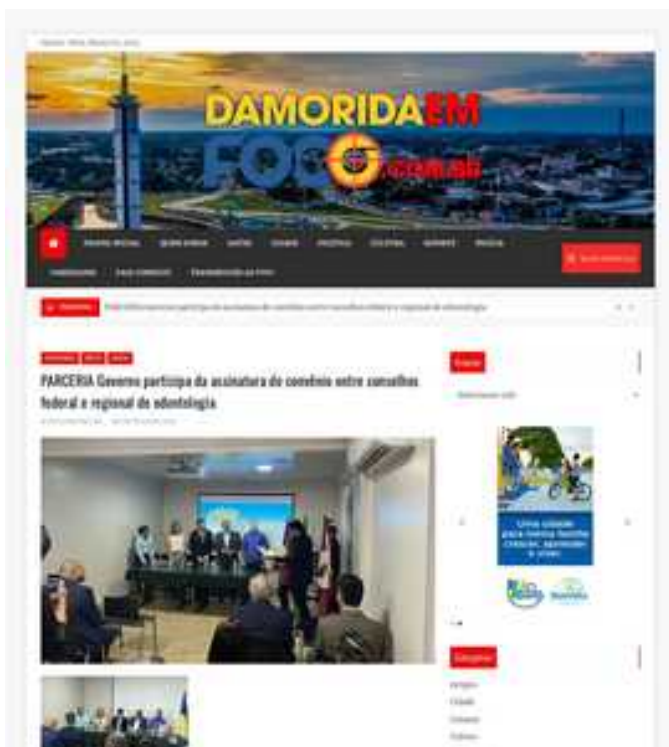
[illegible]

DAMORIDA EM FOCO .com.br

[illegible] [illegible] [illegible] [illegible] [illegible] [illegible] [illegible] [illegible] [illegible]

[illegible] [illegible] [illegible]

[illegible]

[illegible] PARCERIA Governo participa da assinatura do convênio entre conselhos federal e regional de odontologia

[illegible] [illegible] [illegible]

PARCERIA Governo participa da assinatura do convênio entre conselhos federal e regional de odontologia

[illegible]

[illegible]

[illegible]

Uma cidade para toda família crescer, aprender e viver.

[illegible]

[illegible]
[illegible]
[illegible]
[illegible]